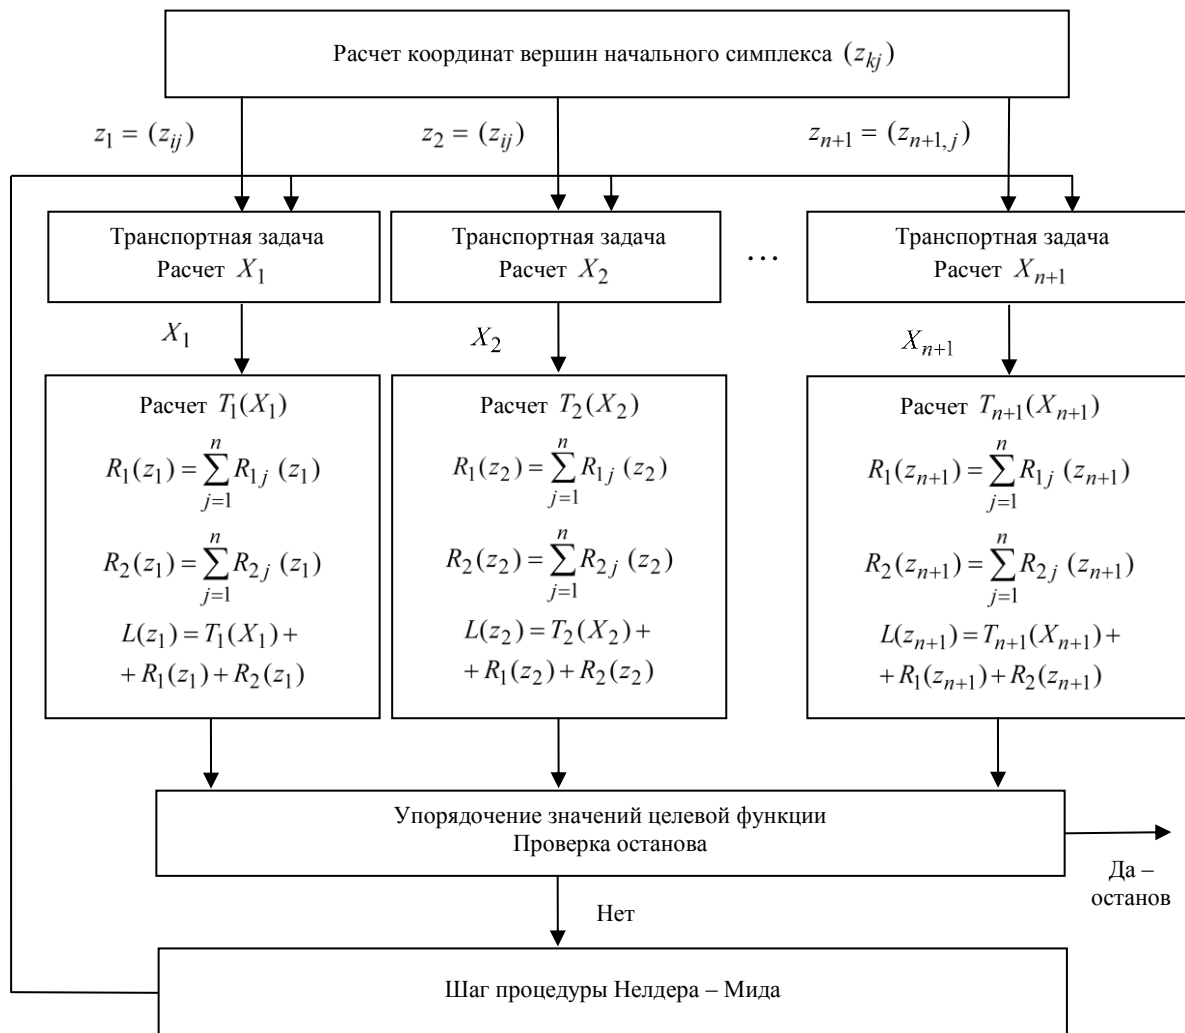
Расчет координат вершин начального симплекса $(z_{kj})$

$z_1 = (z_{ij})$

$z_2 = (z_{ij})$

$z_{n+1} = (z_{n+1,j})$

Транспортная задача
Расчет $X_1$

Транспортная задача
Расчет $X_2$

...

Транспортная задача
Расчет $X_{n+1}$

$X_1$

$X_2$

$X_{n+1}$

Расчет $T_1(X_1)$
$R_1(z_1) = \sum_{j=1}^{n} R_{1j}(z_1)$
$R_2(z_1) = \sum_{j=1}^{n} R_{2j}(z_1)$
$L(z_1) = T_1(X_1) +$
$+ R_1(z_1) + R_2(z_1)$

Расчет $T_2(X_2)$
$R_1(z_2) = \sum_{j=1}^{n} R_{1j}(z_2)$
$R_2(z_2) = \sum_{j=1}^{n} R_{2j}(z_2)$
$L(z_2) = T_2(X_2) +$
$+ R_1(z_2) + R_2(z_2)$

Расчет $T_{n+1}(X_{n+1})$
$R_1(z_{n+1}) = \sum_{j=1}^{n} R_{1j}(z_{n+1})$
$R_2(z_{n+1}) = \sum_{j=1}^{n} R_{2j}(z_{n+1})$
$L(z_{n+1}) = T_{n+1}(X_{n+1}) +$
$+ R_1(z_{n+1}) + R_2(z_{n+1})$

Упорядочение значений целевой функции
Проверка останова

Да – останов

Нет

Шаг процедуры Нелдера – Мида